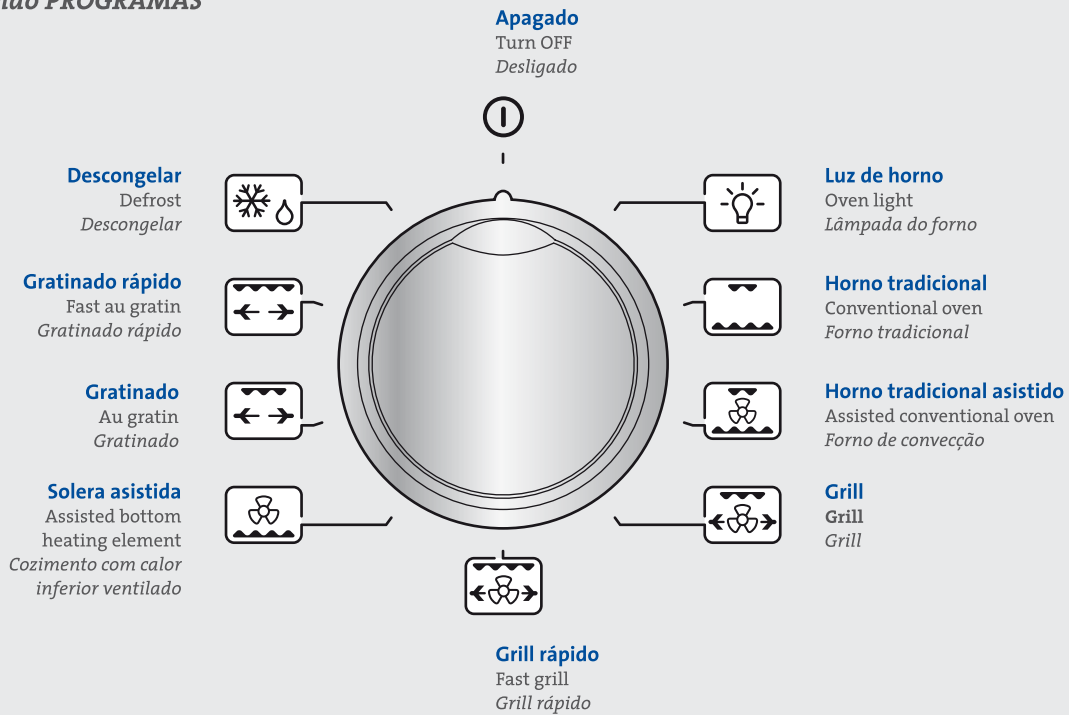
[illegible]ião PROGRAMAS

Apagado
Turn OFF
Desligado

Descongelar
Defrost
Descongelar

Luz de horno
Oven light
Lâmpada do forno

Gratinado rápido
Fast au gratin
Gratinado rápido

Horno tradicional
Conventional oven
Forno tradicional

Gratinado
Au gratin
Gratinado

Horno tradicional asistido
Assisted conventional oven
Forno de convecção

Solera asistida
Assisted bottom heating element
Cozimento com calor inferior ventilado

Grill
Grill
Grill

Grill rápido
Fast grill
Grill rápido